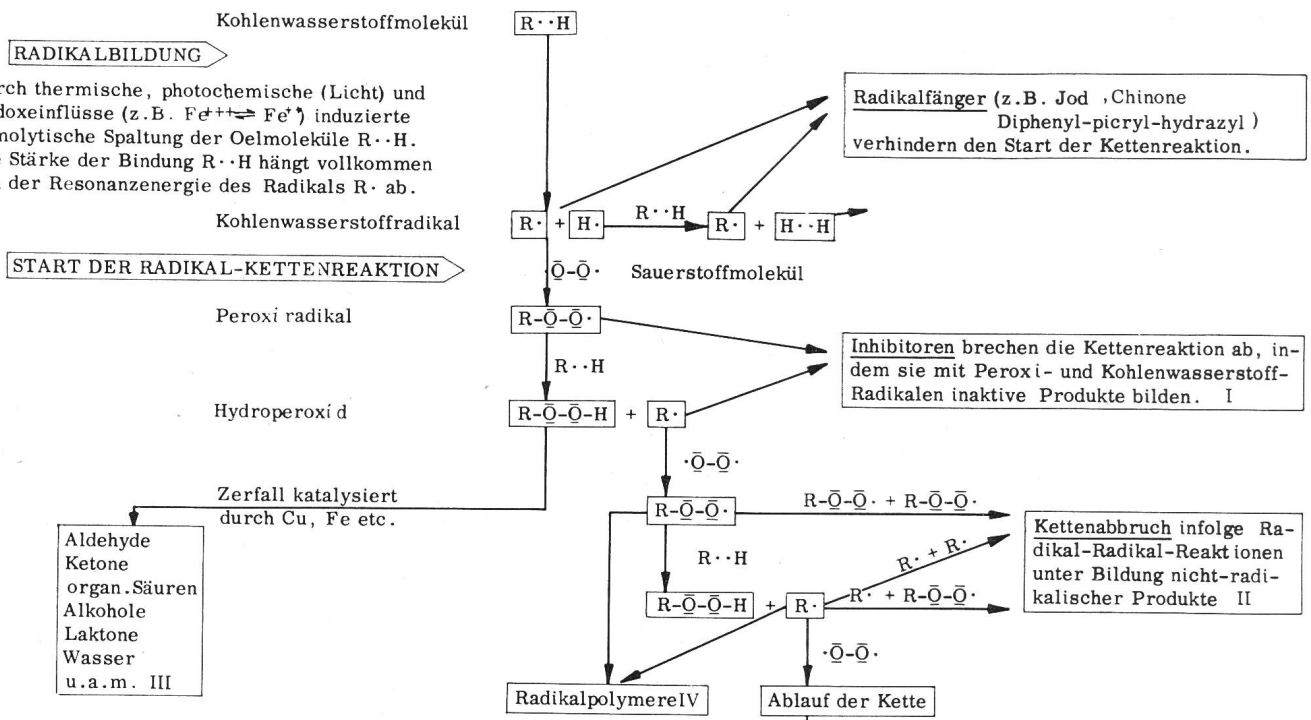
Kohlenwasserstoffmolekül

R··H

RADIKALBILDUNG

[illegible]rch thermische, photochemische (Licht) und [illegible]doxeinflüsse (z.B. Fe$^{++}$ ⇌ Fe$^{+}$) induzierte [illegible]nolytische Spaltung der Oelmoleküle R··H. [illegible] Stärke der Bindung R··H hängt vollkommen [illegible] der Resonanzenergie des Radikals R· ab.

Radikalfänger (z.B. Jod, Chinone Diphenyl-picryl-hydrazyl) verhindern den Start der Kettenreaktion.

Kohlenwasserstoffradikal

R· + H· R··H R· + H··H

START DER RADIKAL-KETTENREAKTION

·Ō-Ō· Sauerstoffmolekül

Peroxi radikal

R-Ō-Ō·

R··H

Inhibitoren brechen die Kettenreaktion ab, indem sie mit Peroxi- und Kohlenwasserstoff-Radikalen inaktive Produkte bilden. I

Hydroperoxid

R-Ō-Ō-H + R·

·Ō-Ō·

Zerfall katalysiert durch Cu, Fe etc.

R-Ō-Ō·

R-Ō-Ō· + R-Ō-Ō·

Kettenabbruch infolge Radikal-Radikal-Reaktionen unter Bildung nicht-radikalischer Produkte II

R· + R·

R··H

R· + R-Ō-Ō·

Aldehyde
Ketone
organ. Säuren
Alkohole
Laktone
Wasser
u.a.m. III

R-Ō-Ō-H + R·

·Ō-Ō·

RadikalpolymereIV

Ablauf der Kette